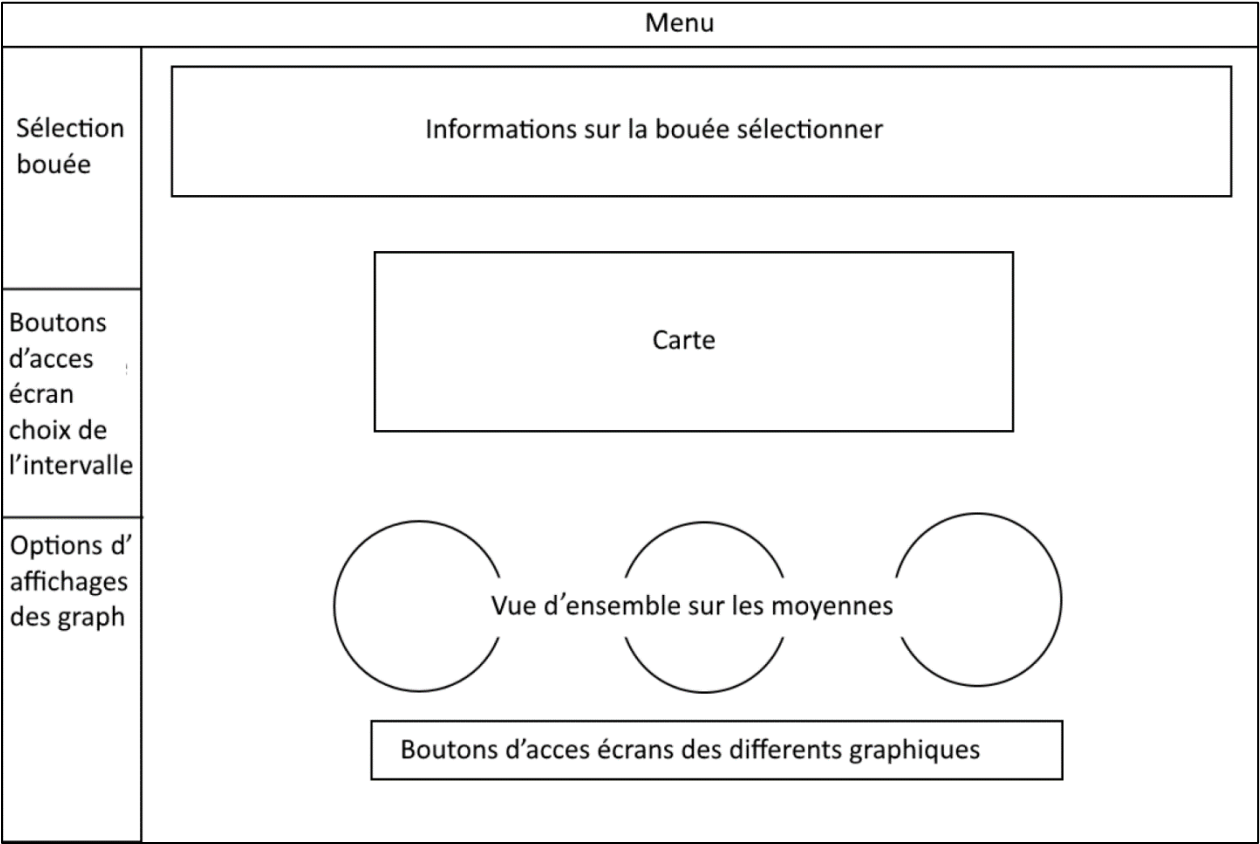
Menu

Sélection bouée

Boutons d’acces écran choix de l’intervalle

Options d’ affichages des graph

Informations sur la bouée sélectionner

Carte

Vue d’ensemble sur les moyennes

Boutons d’acces écrans des differents graphiques